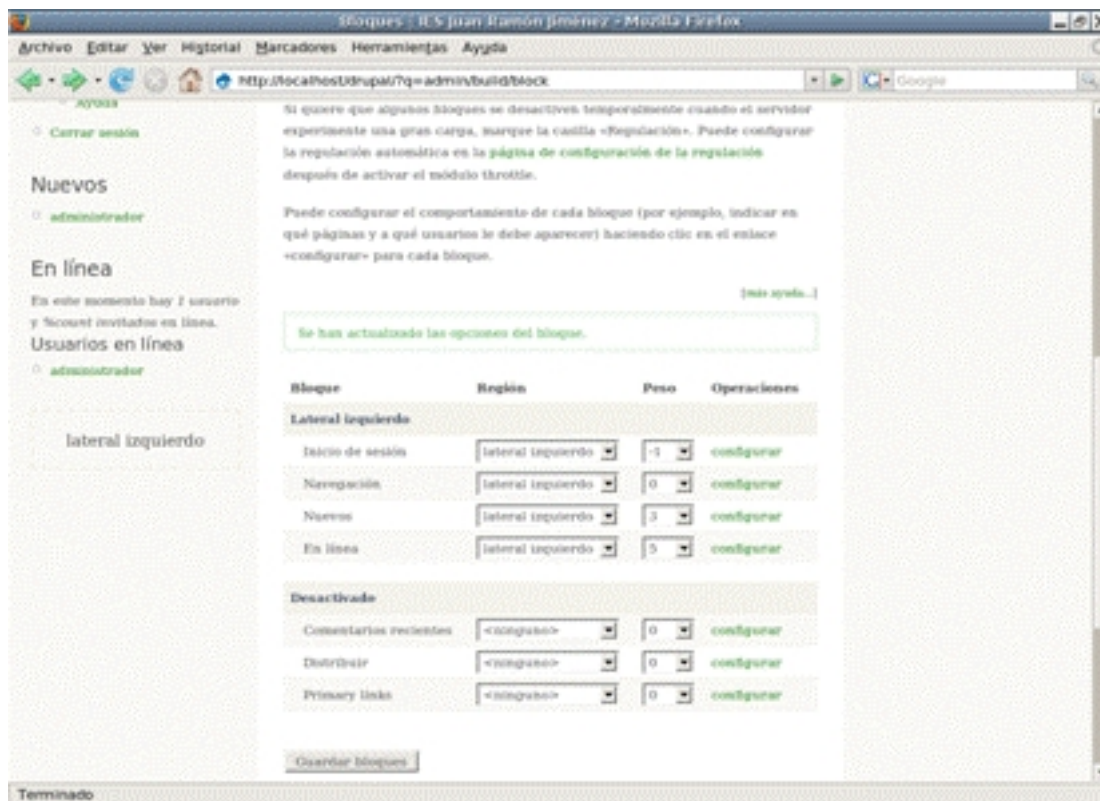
Bloques | IES Juan Ramón Jiménez - Mozilla Firefox

Archivo Editar Ver Historial Marcadores Herramientas Ayuda

http://localhost/drupal/?q=admin/build/block

Google

Ayuda

Cerrar sesión

Nuevos

administrador

En línea

En este momento hay 1 usuario y %count invitados en línea.

Usuarios en línea

administrador

lateral izquierdo

Si quiere que algunos bloques se desactiven temporalmente cuando el servidor experimente una gran carga, marque la casilla «Regulación». Puede configurar la regulación automática en la página de configuración de la regulación después de activar el módulo throttle.

Puede configurar el comportamiento de cada bloque (por ejemplo, indicar en qué páginas y a qué usuarios le debe aparecer) haciendo clic en el enlace «configurar» para cada bloque.

(más ayuda...)

Se han actualizado las opciones del bloque.

| Bloque | Región | Peso | Operaciones |
|---|---|---|---|
| Lateral izquierdo | | | |
| Inicio de sesión | lateral izquierdo | -1 | configurar |
| Navegación | lateral izquierdo | 0 | configurar |
| Nuevos | lateral izquierdo | 3 | configurar |
| En línea | lateral izquierdo | 5 | configurar |
| Desactivado | | | |
| Comentarios recientes | <ninguno> | 0 | configurar |
| Distribuir | <ninguno> | 0 | configurar |
| Primary links | <ninguno> | 0 | configurar |

Guardar bloques

Terminado